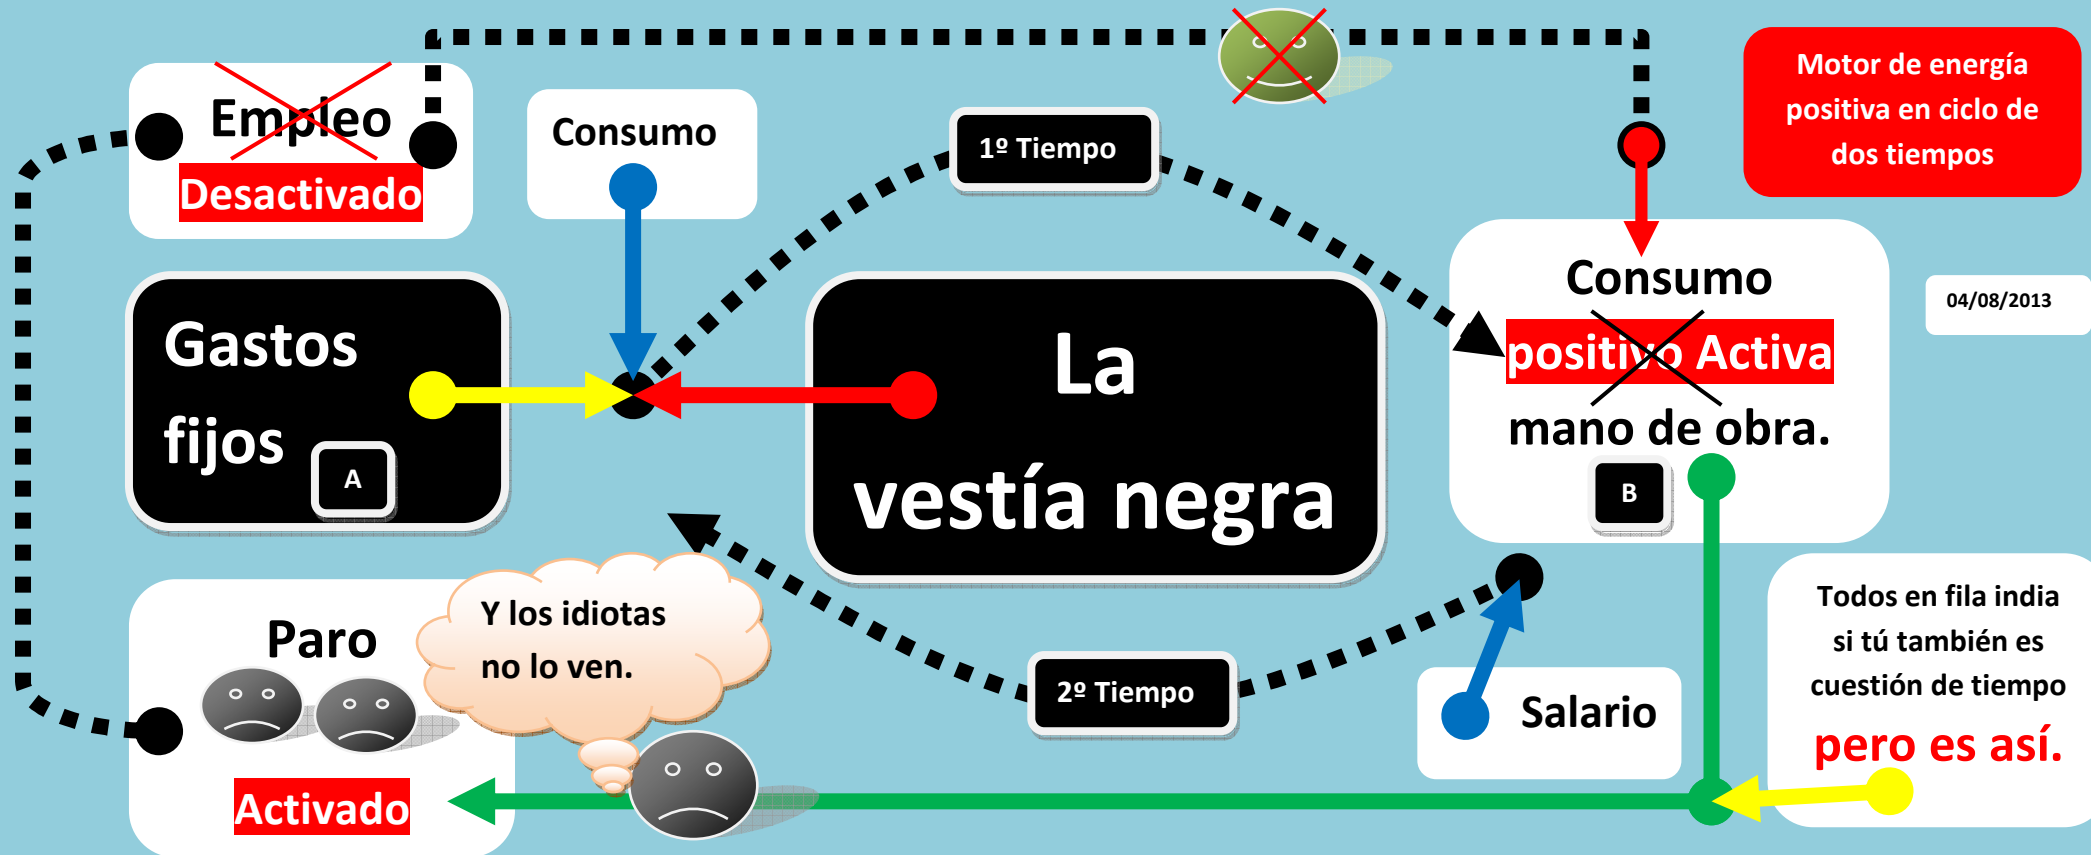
Empleo
Desactivado

Consumo

1º Tiempo

Motor de energía positiva en ciclo de dos tiempos

Gastos fijos
A

La vestía negra

Consumo
positivo Activa
mano de obra.
B

04/08/2013

Paro
Activado

Y los idiotas no lo ven.

2º Tiempo

Salario

Todos en fila india si tú también es cuestión de tiempo
pero es así.